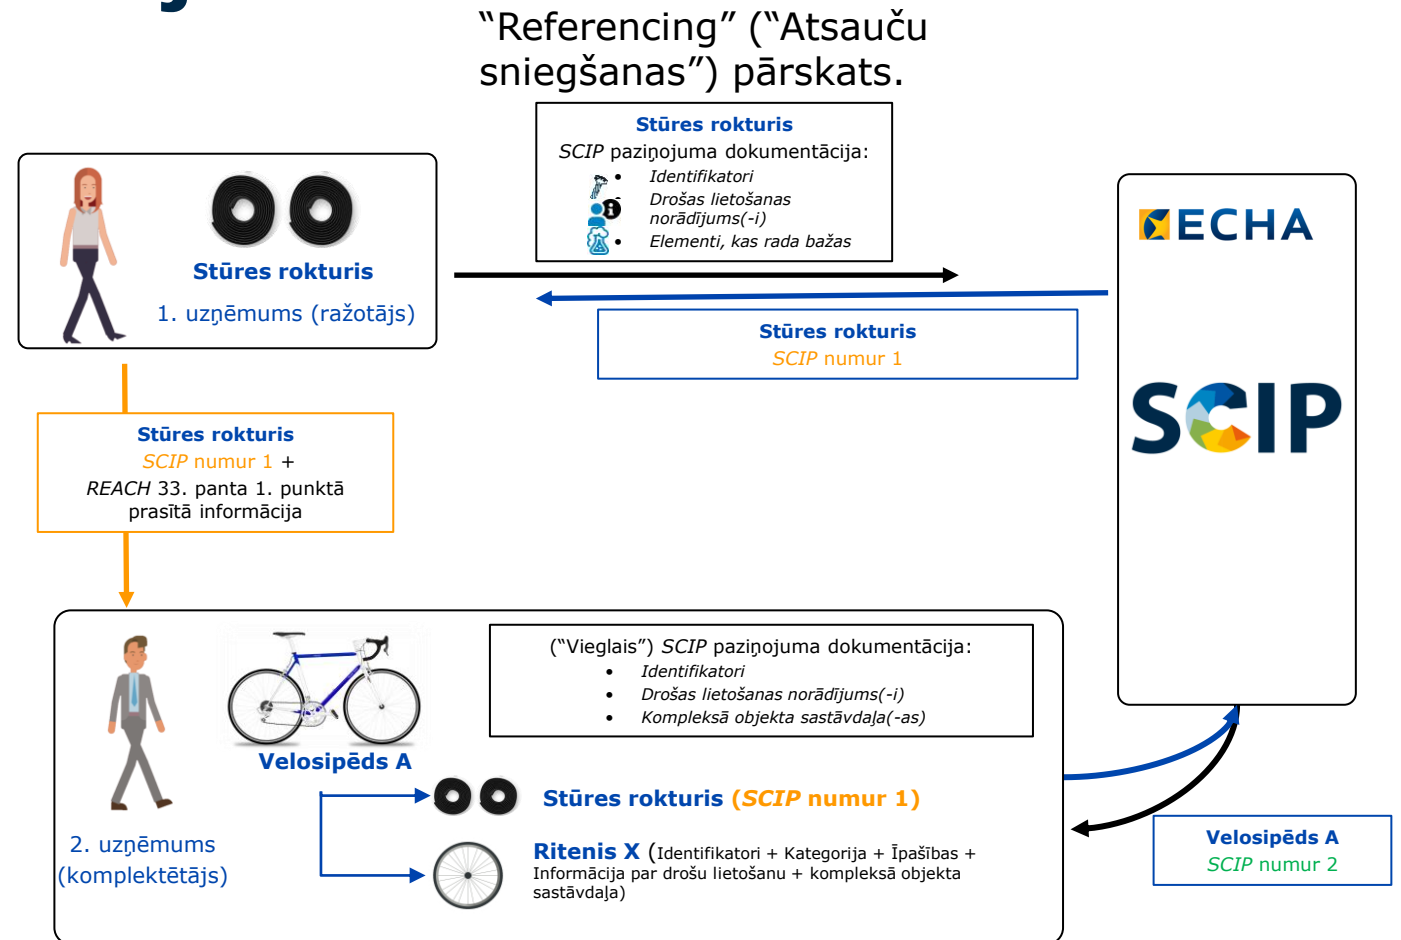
“Referencing” (“Atsauču sniegšanas”) pārskats.

Stūres rokturis
1. uzņēmums (ražotājs)

Stūres rokturis
SCIP paziņojuma dokumentācija:
- Identifikatori
- Drošas lietošanas norādījums(-i)
- Elementi, kas rada bažas

Stūres rokturis
SCIP numur 1

ECHA

SCIP

Stūres rokturis
SCIP numur 1 +
REACH 33. panta 1. punktā prasītā informācija

Velosipēds A

2. uzņēmums (komplektētājs)

(“Vieglais”) SCIP paziņojuma dokumentācija:
- Identifikatori
- Drošas lietošanas norādījums(-i)
- Kompleksā objekta sastāvdaļa(-as)

Stūres rokturis (SCIP numur 1)

Ritenis X (Identifikatori + Kategorija + Īpašības + Informācija par drošu lietošanu + kompleksā objekta sastāvdaļa)

Velosipēds A
SCIP numur 2